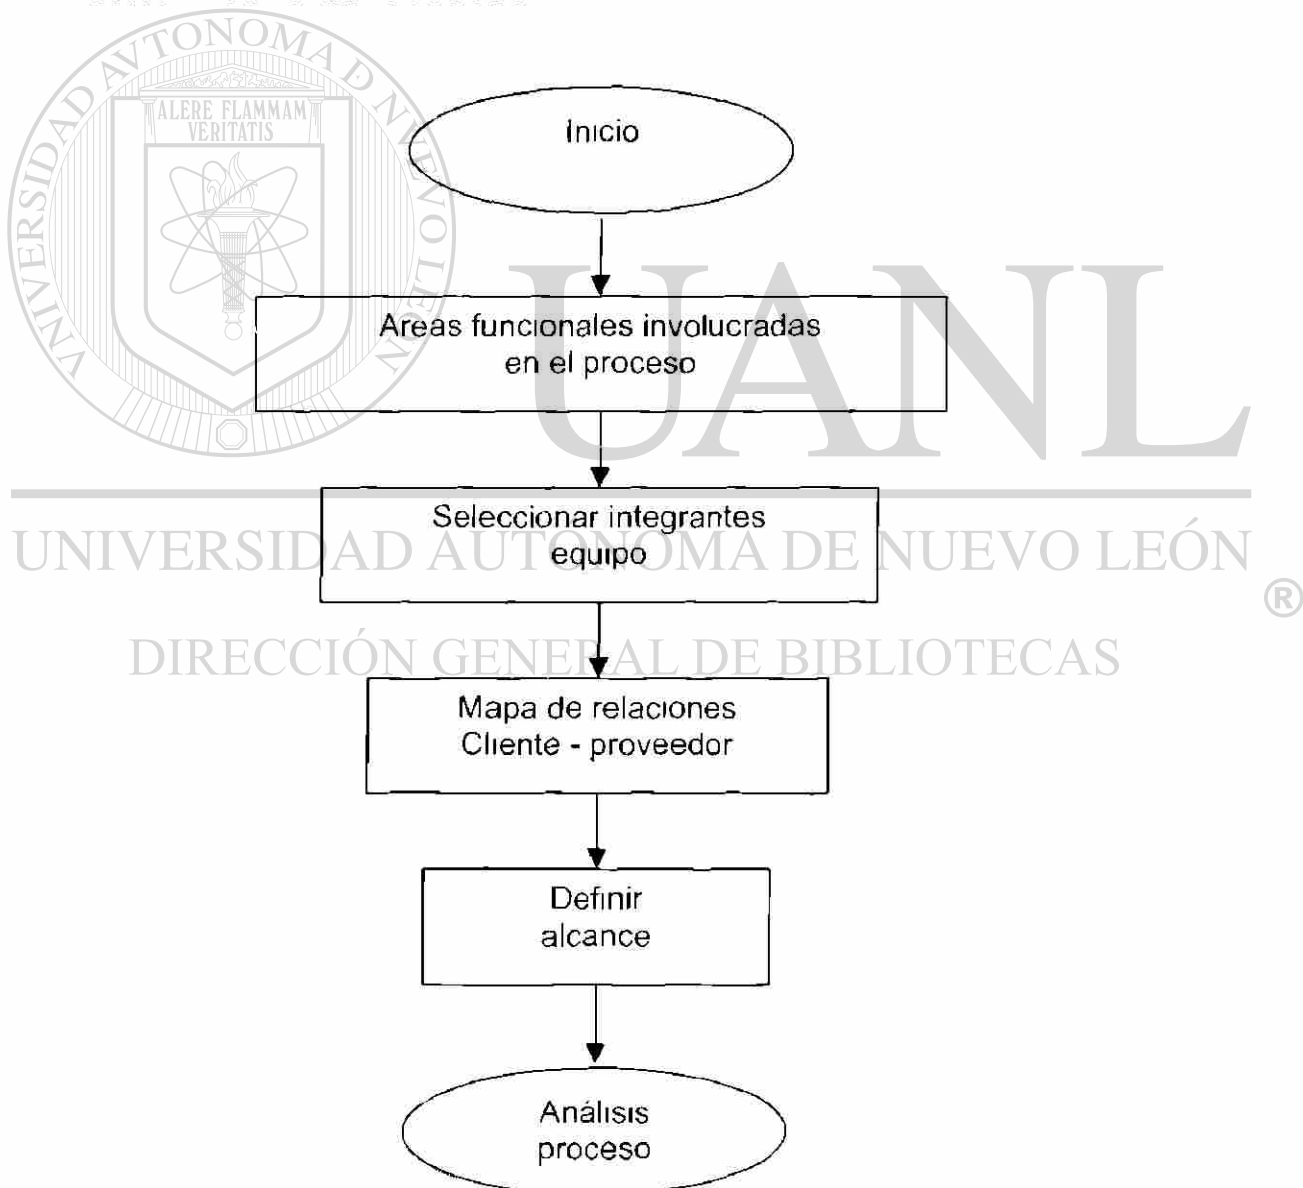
UNIVERSIDAD AUTÓNOMA DE NUEVO LEÓN
ALERE FLAMMAM VERITATIS

Inicio

Areas funcionales involucradas en el proceso

Seleccionar integrantes equipo

Mapa de relaciones Cliente - proveedor

Definir alcance

Análisis proceso

UANL

UNIVERSIDAD AUTÓNOMA DE NUEVO LEÓN ®

DIRECCIÓN GENERAL DE BIBLIOTECAS